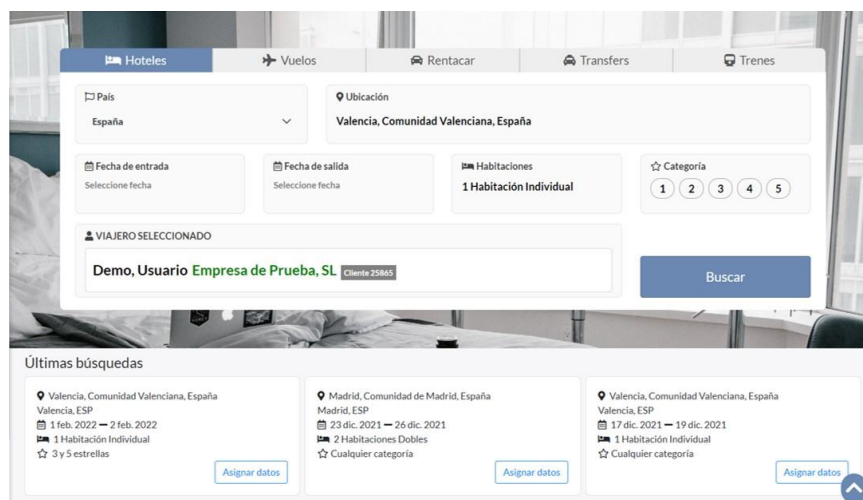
Hoteles
Vuelos
Rentacar
Transfers
Trenes

País
España

Ubicación
Valencia, Comunidad Valenciana, España

Fecha de entrada
Seleccione fecha

Fecha de salida
Seleccione fecha

Habitaciones
1 Habitación Individual

Categoría
1 2 3 4 5

VIAJERO SELECCIONADO
Demo, Usuario Empresa de Prueba, SL Cliente 25865

Buscar

Últimas búsquedas

Valencia, Comunidad Valenciana, España
Valencia, ESP
1 feb. 2022 — 2 feb. 2022
1 Habitación Individual
3 y 5 estrellas
Asignar datos

Madrid, Comunidad de Madrid, España
Madrid, ESP
23 dic. 2021 — 26 dic. 2021
2 Habitaciones Dobles
Cualquier categoría
Asignar datos

Valencia, Comunidad Valenciana, España
Valencia, ESP
17 dic. 2021 — 19 dic. 2021
1 Habitación Individual
Cualquier categoría
Asignar datos